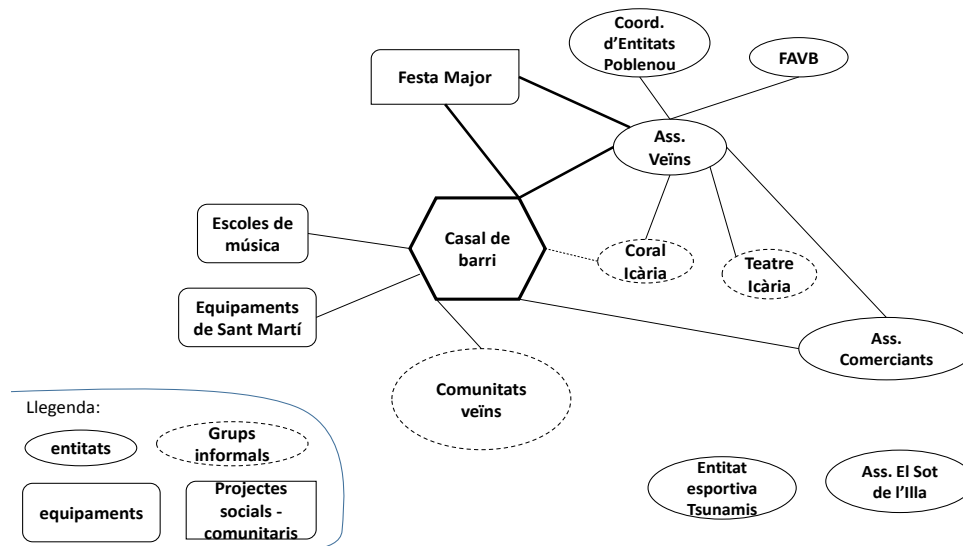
Coord. d'Entitats Poblenou

FAVB

Festa Major

Ass. Veïns

Escoles de música

Casal de barri

Coral Icària

Teatre Icària

Equipaments de Sant Martí

Ass. Comerciants

Comunitats veïns

Llegenda:

entitats

Grups informals

equipaments

Projectes socials - comunitaris

Entitat esportiva Tsunamis

Ass. El Sot de l'Illa